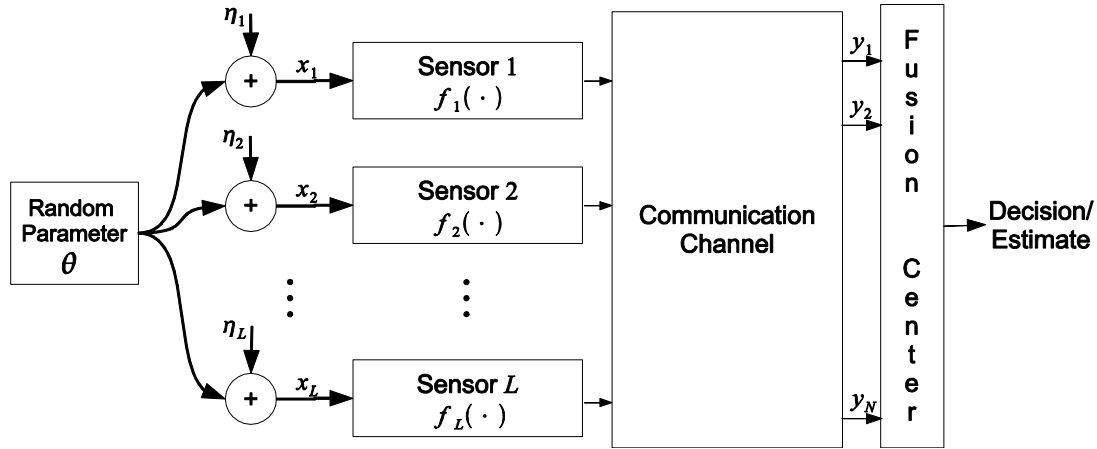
$\eta_1$
+
$x_1$
Sensor 1
$f_1(\cdot)$

$\eta_2$
+
$x_2$
Sensor 2
$f_2(\cdot)$

Random Parameter
$\theta$

$\eta_L$
+
$x_L$
Sensor $L$
$f_L(\cdot)$

Communication Channel

$y_1$
$y_2$
$y_N$

Fusion Center

Decision/ Estimate